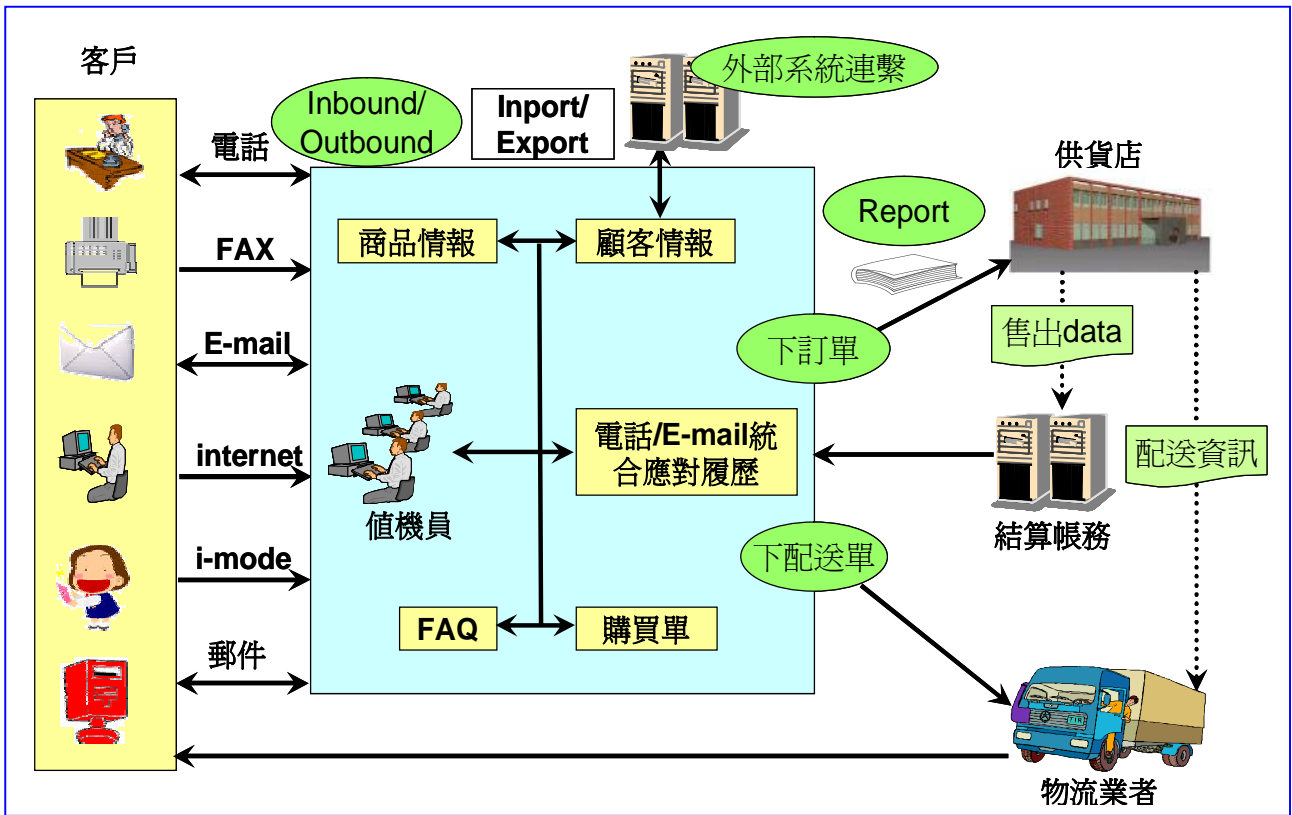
客戶

電話

FAX

E-mail

internet

i-mode

郵件

Inbound/ Outbound

Inport/ Export

外部系統連繫

商品情報

顧客情報

值機員

電話/E-mail統合應對履歷

FAQ

購買單

Report

供貨店

下訂單

售出data

配送資訊

結算帳務

下配送單

物流業者